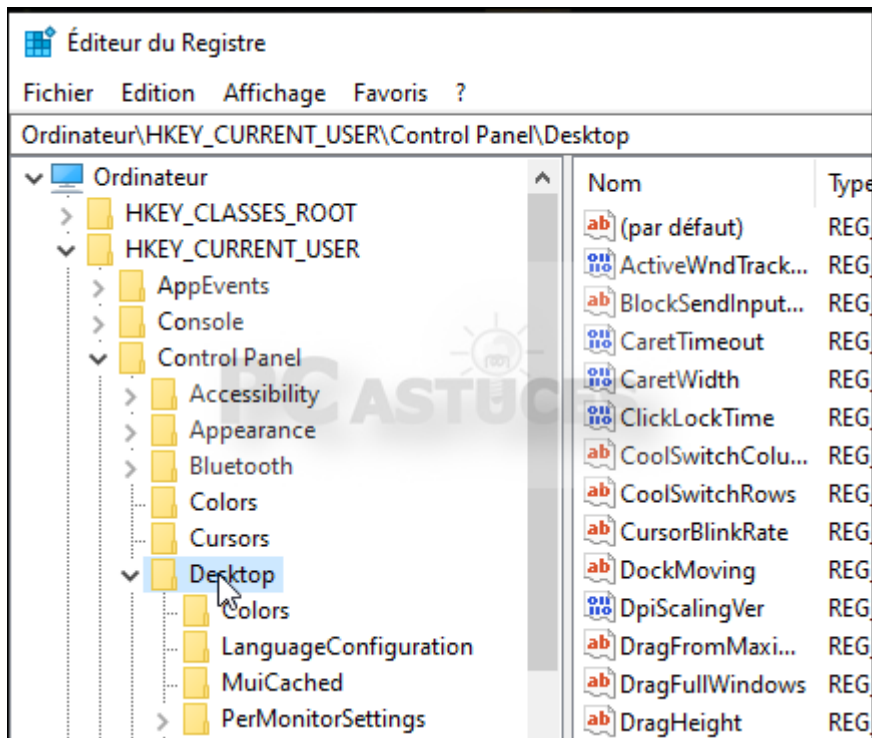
Éditeur du Registre

Fichier Edition Affichage Favoris ?

Ordinateur\HKEY_CURRENT_USER\Control Panel\Desktop

Ordinateur
HKEY_CLASSES_ROOT
HKEY_CURRENT_USER
AppEvents
Console
Control Panel
Accessibility
Appearance
Bluetooth
Colors
Cursors
Desktop
Colors
LanguageConfiguration
MuiCached
PerMonitorSettings

PC ASTUCES

| Nom | Type |
|---|---|
| (par défaut) | REG_ |
| ActiveWndTrack... | REG_ |
| BlockSendInput... | REG_ |
| CaretTimeout | REG_ |
| CaretWidth | REG_ |
| ClickLockTime | REG_ |
| CoolSwitchColu... | REG_ |
| CoolSwitchRows | REG_ |
| CursorBlinkRate | REG_ |
| DockMoving | REG_ |
| DpiScalingVer | REG_ |
| DragFromMaxi... | REG_ |
| DragFullWindows | REG_ |
| DragHeight | REG_ |